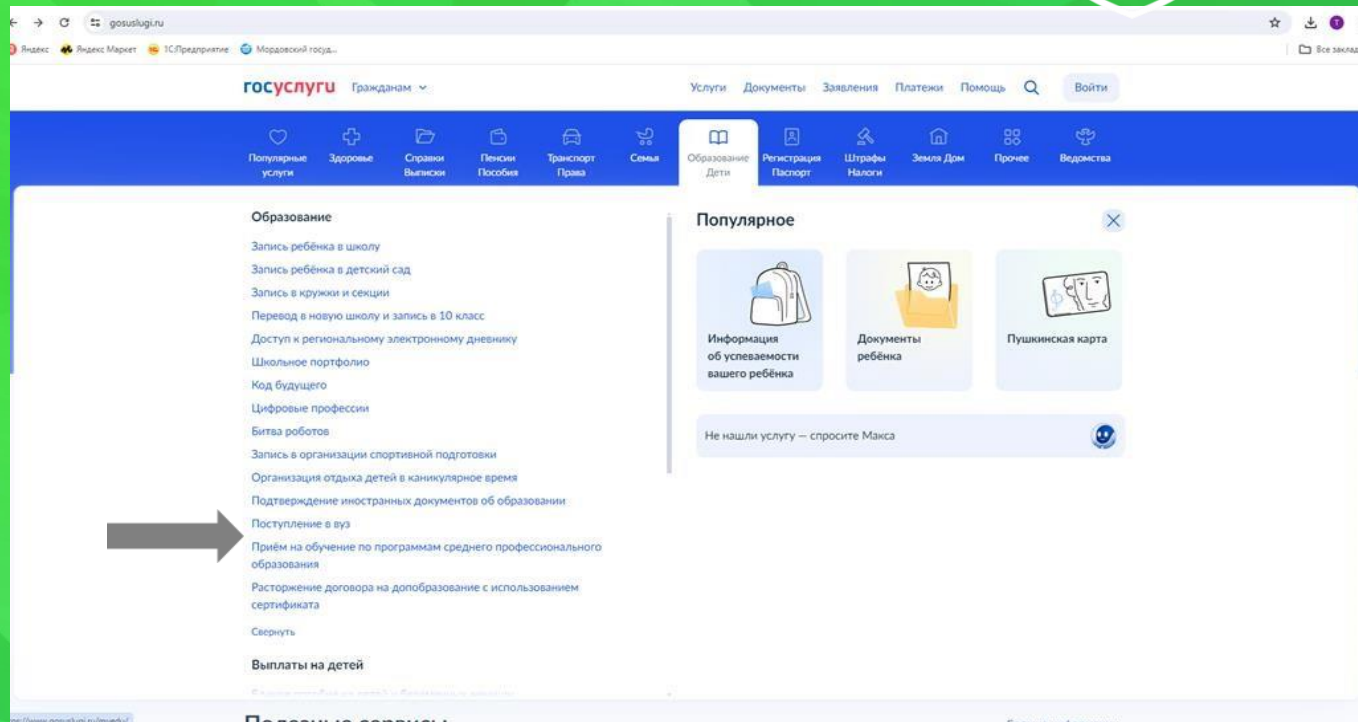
gosuslugi.ru

Яндекс Яндекс Маркет 1С:Предприятие Мордовский госуд...

Все заклад

госуслуги Гражданам

Услуги Документы Заявления Платежи Помощь Войти

Популярные услуги
Здоровье
Справки Выписки
Пенсии Пособия
Транспорт Права
Семья
Образование Дети
Регистрация Паспорт
Штрафы Налоги
Земля Дом
Прочее
Ведомства

Образование

Запись ребёнка в школу
Запись ребёнка в детский сад
Запись в кружки и секции
Перевод в новую школу и запись в 10 класс
Доступ к региональному электронному дневнику
Школьное портфолио
Код будущего
Цифровые профессии
Битва роботов
Запись в организации спортивной подготовки
Организация отдыха детей в каникулярное время
Подтверждение иностранных документов об образовании
Поступление в вуз
Приём на обучение по программам среднего профессионального образования
Расторжение договора на допобразование с использованием сертификата
Свернуть

Выплаты на детей

Популярное

Информация об успеваемости вашего ребёнка

Документы ребёнка

Пушкинская карта

Не нашли услугу — спросите Макса

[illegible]

Полезные сервисы

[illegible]